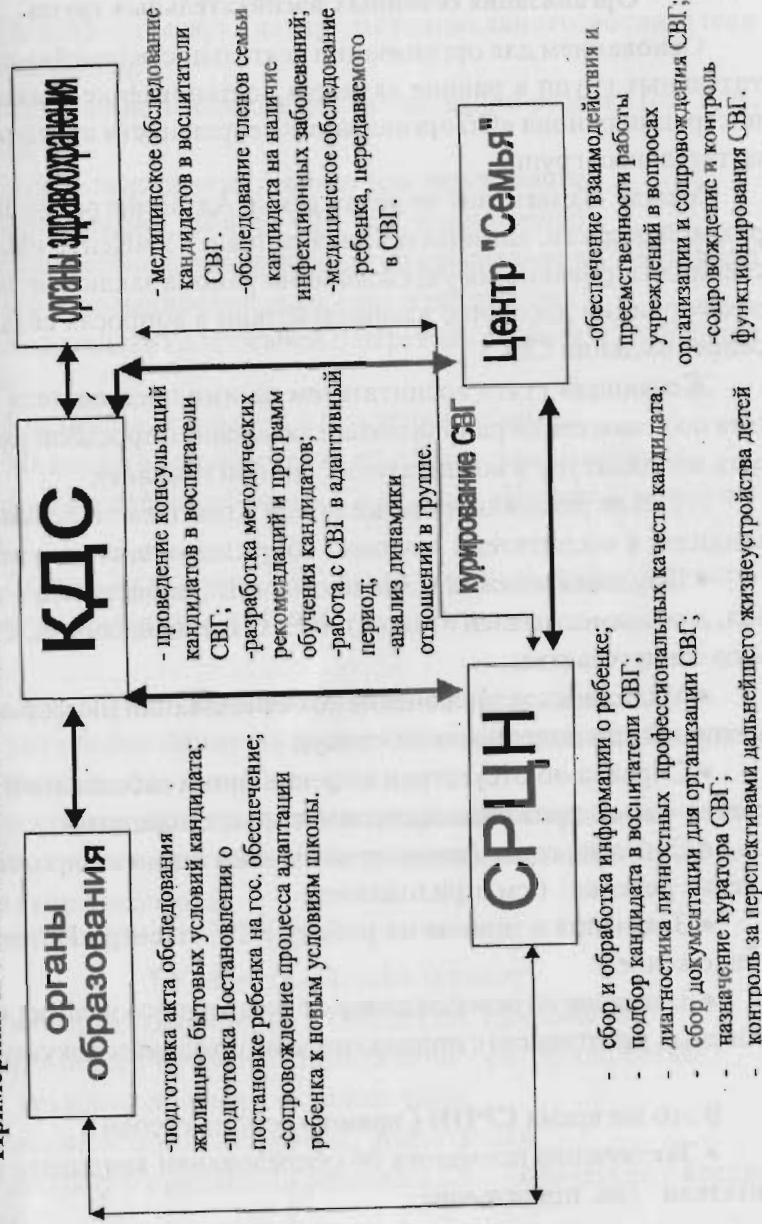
органы образования

-подготовка акта обследования жилищно-бытовых условий кандидата;
-подготовка Постановления о постановке ребенка на гос. обеспечение;
-сопровождение процесса адаптации ребенка к новым условиям школы.

КДС

- проведение консультаций кандидатов в воспитатели СВГ;
-разработка методических рекомендаций и программ обучения кандидатов;
-работа с СВГ в адаптивный период;
-анализ динамики отношений в группе.

органы здравоохранения

-медицинское обследование кандидатов в воспитатели СВГ.
-обследование членов семьи кандидата на наличие инфекционных заболеваний;
-медицинское обследование ребенка, передаваемого в СВГ.

СРЦН

- сбор и обработка информации о ребенке;
- подбор кандидата в воспитатели СВГ;
- диагностика личностных профессиональных качеств кандидата;
- сбор документации для организации СВГ;
- назначение куратора СВГ;
- контроль за перспективами дальнейшего жизнеустройства детей

курирование СВГ

Центр "Семья"

-обеспечение взаимодействия и преемственности работы учреждений в вопросах организации и сопровождения СВГ;
- сопровождение и контроль функционирования СВГ